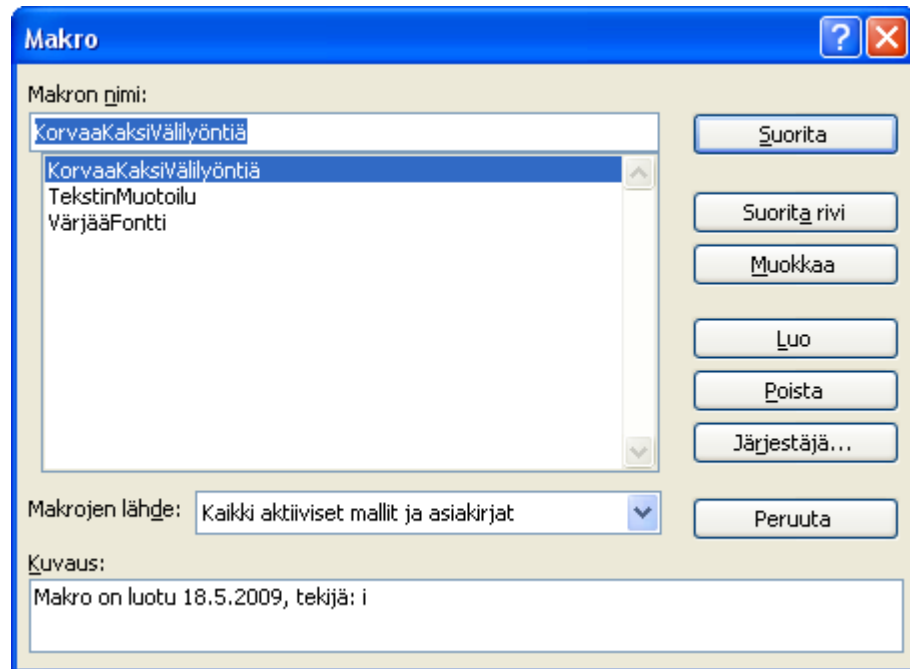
Makro

Makron nimi:

KorvaaKaksiVälilyöntiä

KorvaaKaksiVälilyöntiä
TekstinMuotoilu
VärjääFontti

Suorita

Suorita rivi

Muokkaa

Luo

Poista

Järjestäjä...

Makrojen lähde: Kaikki aktiiviset mallit ja asiakirjat

Peruuta

Kuvaus:

Makro on luotu 18.5.2009, tekijä: i